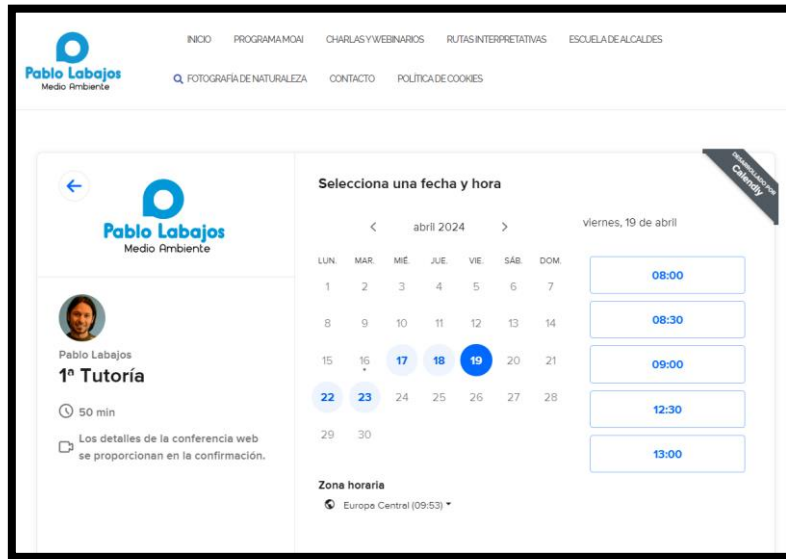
Pablo Labajos
Medio Ambiente

INICIO PROGRAMA MOAI CHARLAS Y WEBINARIOS RUTAS INTERPRETATIVAS ESCUELA DE ALCALDES
FOTOGRAFÍA DE NATURALEZA CONTACTO POLÍTICA DE COOKIES

DESARROLLADO POR Calendly

Pablo Labajos
Medio Ambiente

Pablo Labajos
1ª Tutoría

50 min

Los detalles de la conferencia web se proporcionan en la confirmación.

Selecciona una fecha y hora

abril 2024

| LUN. | MAR. | MIÉ. | JUE. | VIE. | SÁB. | DOM. |
|---|---|---|---|---|---|---|
| 1 | 2 | 3 | 4 | 5 | 6 | 7 |
| 8 | 9 | 10 | 11 | 12 | 13 | 14 |
| 15 | 16 | 17 | 18 | 19 | 20 | 21 |
| 22 | 23 | 24 | 25 | 26 | 27 | 28 |
| 29 | 30 | | | | | |

viernes, 19 de abril

08:00
08:30
09:00
12:30
13:00

Zona horaria
Europa Central (09:53)